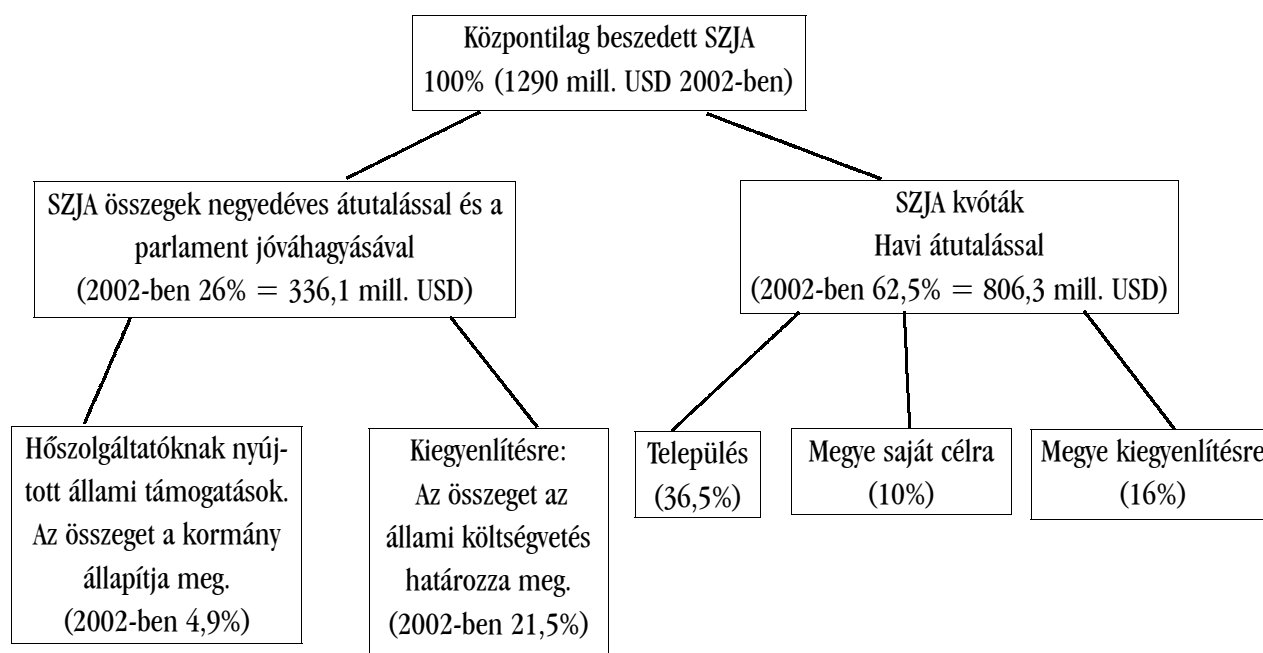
Központilag beszedett SZJA
100% (1290 mill. USD 2002-ben)

SZJA összegek negyedéves átutalással és a parlament jóváhagyásával
(2002-ben 26% = 336,1 mill. USD)

SZJA kvóták
Havi átutalással
(2002-ben 62,5% = 806,3 mill. USD)

Hőszolgáltatóknak nyújtott állami támogatások. Az összeget a kormány állapítja meg.
(2002-ben 4,9%)

Kiegyenlítésre:
Az összeget az állami költségvetés határozza meg.
(2002-ben 21,5%)

Település
(36,5%)

Megye saját célra
(10%)

Megye kiegyenlítésre
(16%)